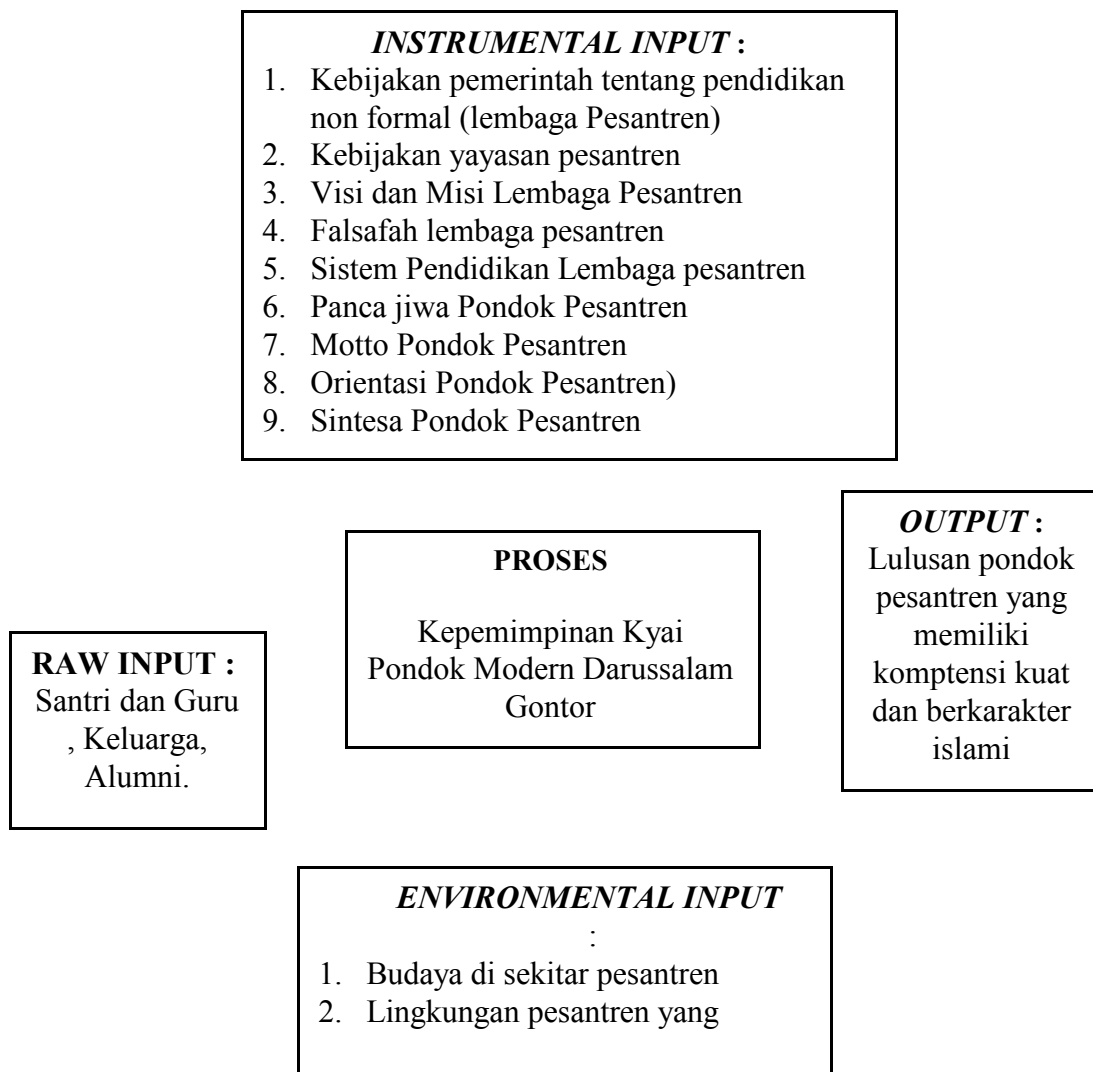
*INSTRUMENTAL INPUT* :
1. Kebijakan pemerintah tentang pendidikan non formal (lembaga Pesantren)
2. Kebijakan yayasan pesantren
3. Visi dan Misi Lembaga Pesantren
4. Falsafah lembaga pesantren
5. Sistem Pendidikan Lembaga pesantren
6. Panca jiwa Pondok Pesantren
7. Motto Pondok Pesantren
8. Orientasi Pondok Pesantren)
9. Sintesa Pondok Pesantren

**PROSES**

Kepemimpinan Kyai Pondok Modern Darussalam Gontor

*OUTPUT* :
Lulusan pondok pesantren yang memiliki komptensi kuat dan berkarakter islami

**RAW INPUT :**
Santri dan Guru , Keluarga, Alumni.

*ENVIRONMENTAL INPUT* :
1. Budaya di sekitar pesantren
2. Lingkungan pesantren yang